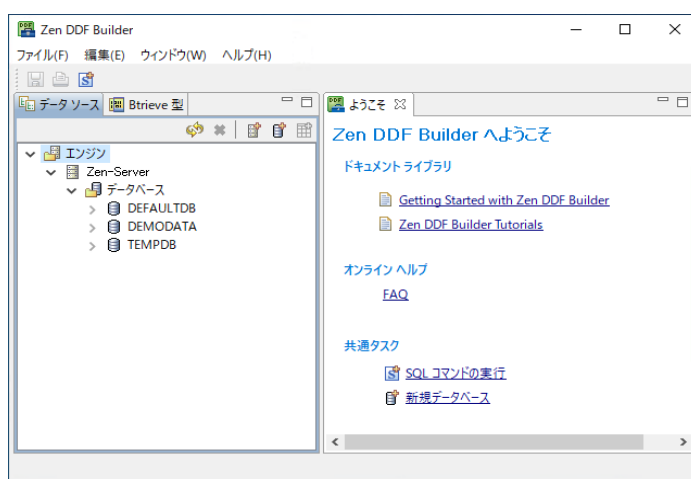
Zen DDF Builder

ファイル(F) 編集(E) ウィンドウ(W) ヘルプ(H)

データ ソース Btrieve 型

エンジン
Zen-Server
データベース
DEFAULTDB
DEMODATA
TEMPDB

ようこそ

Zen DDF Builder へようこそ

ドキュメント ライブラリ

Getting Started with Zen DDF Builder

Zen DDF Builder Tutorials

オンライン ヘルプ

FAQ

共通タスク

SQL コマンドの実行

新規データベース